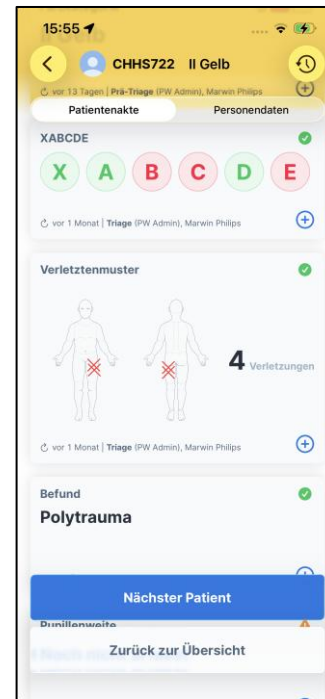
15:55

CHHS722 II Gelb

vor 13 Tagen | Prä-Triage (PW Admin), Marwin Philips

Patientenakte

Personendaten

XABCDE

X A B C D E

vor 1 Monat | Triage (PW Admin), Marwin Philips

Verletztenmuster

4 Verletzungen

vor 1 Monat | Triage (PW Admin), Marwin Philips

Befund

Polytrauma

Nächster Patient

Pupillenweite

Zurück zur Übersicht